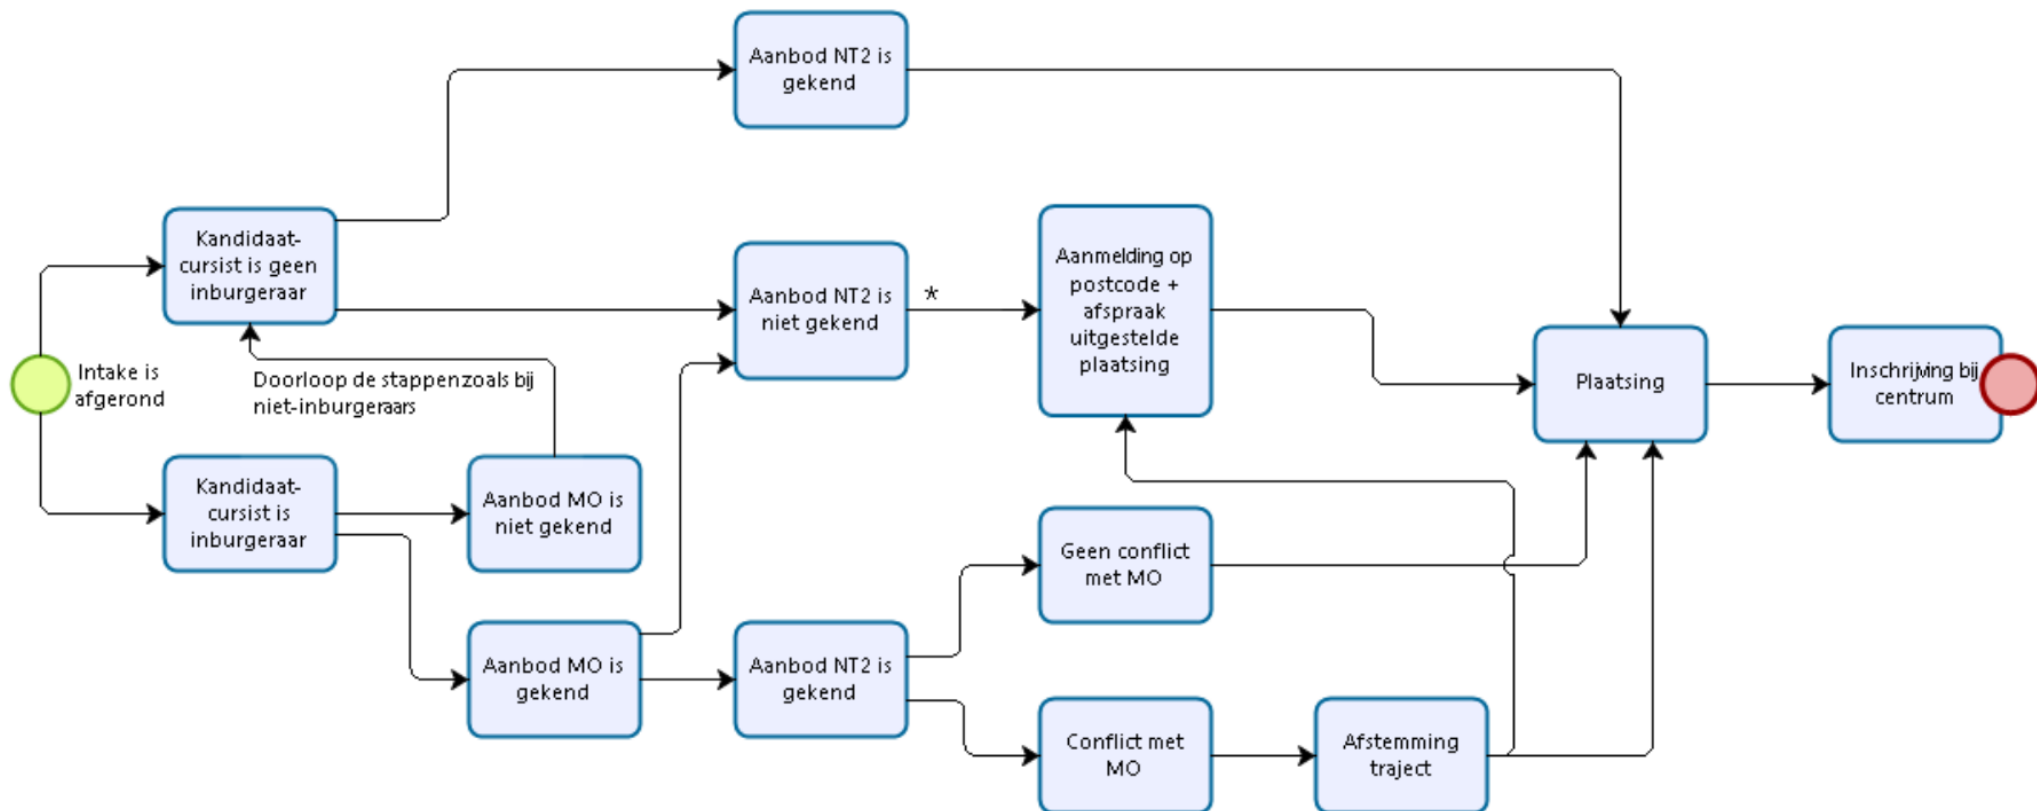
Aanbod NT2 is gekend

Kandidaat-cursist is geen inburgeraar

Aanbod NT2 is niet gekend

*

Aanmelding op postcode + afspraak uitgestelde plaatsing

Plaatsing

Inschrijving bij centrum

Intake is afgerond

Doorloop de stappenzoals bij niet-inburgeraars

Kandidaat-cursist is inburgeraar

Aanbod MO is niet gekend

Geen conflict met MO

Aanbod MO is gekend

Aanbod NT2 is gekend

Conflict met MO

Afstemming traject